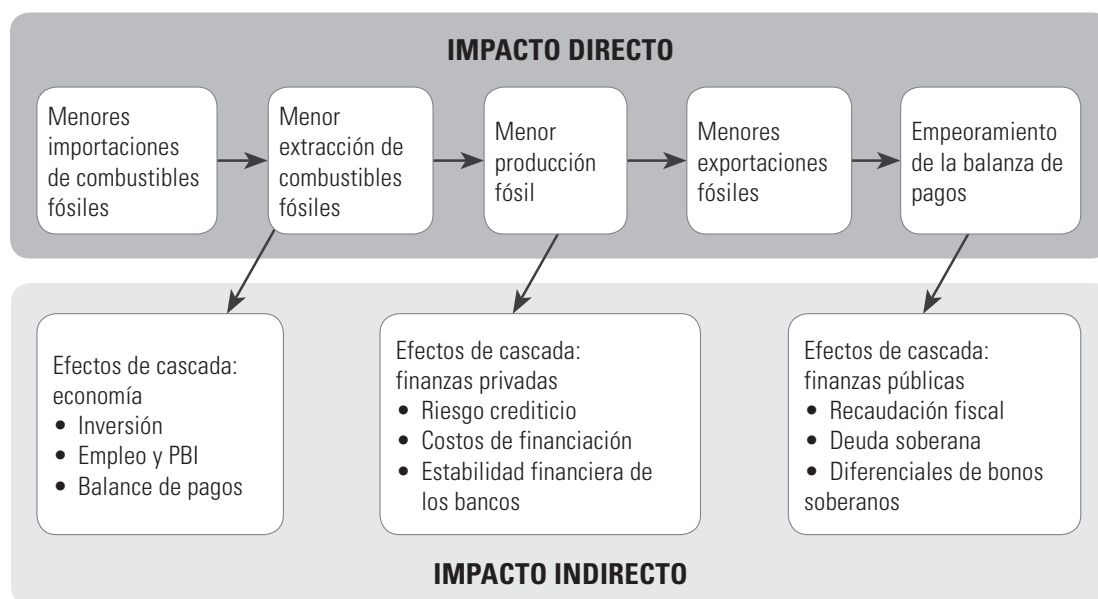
IMPACTO DIRECTO

Menores importaciones de combustibles fósiles

Menor extracción de combustibles fósiles

Menor producción fósil

Menores exportaciones fósiles

Empeoramiento de la balanza de pagos

Efectos de cascada: economía
• Inversión
• Empleo y PBI
• Balance de pagos

Efectos de cascada: finanzas privadas
• Riesgo crediticio
• Costos de financiación
• Estabilidad financiera de los bancos

Efectos de cascada: finanzas públicas
• Recaudación fiscal
• Deuda soberana
• Diferenciales de bonos soberanos

IMPACTO INDIRECTO